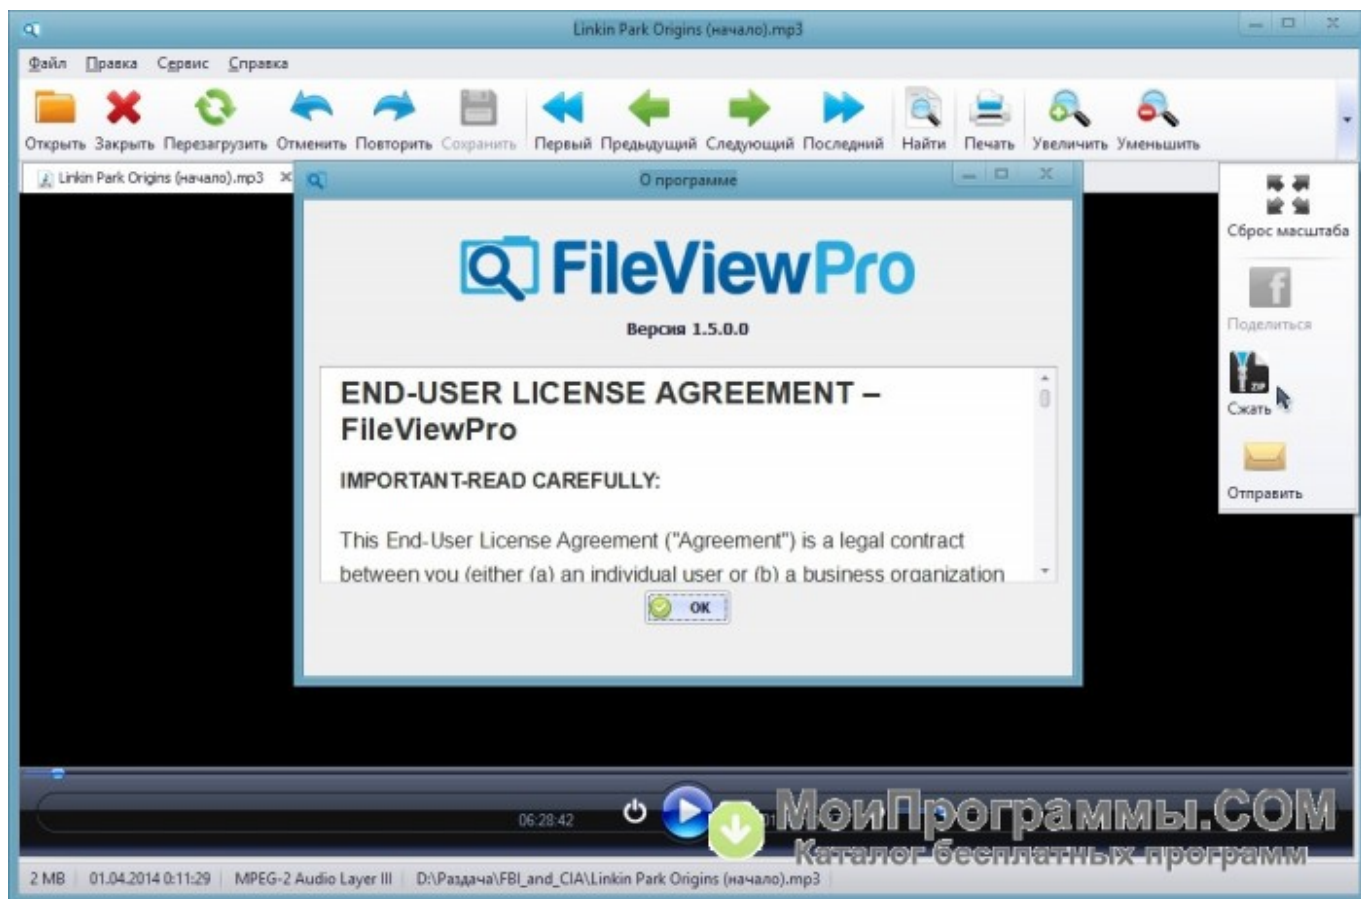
Linkin Park Origins (начало).mp3

Файл Правка Сервис Справка

Открыть Закрыть Перезагрузить Отменить Повторить Сохранить Первый Предыдущий Следующий Последний Найти Печать Увеличить Уменьшить

Linkin Park Origins (начало).mp3

О программе

FileViewPro

Версия 1.5.0.0

END-USER LICENSE AGREEMENT – FileViewPro

IMPORTANT-READ CAREFULLY:

This End-User License Agreement ("Agreement") is a legal contract between you (either (a) an individual user or (b) a business organization

OK

Сброс масштаба

Поделиться

Сжать

Отправить

06:28:42

МоиПрограммы.COM
Каталог бесплатных программ

2 MB 01.04.2014 0:11:29 MPEG-2 Audio Layer III D:\Раздача\FBI_and_CIA\Linkin Park Origins (начало).mp3